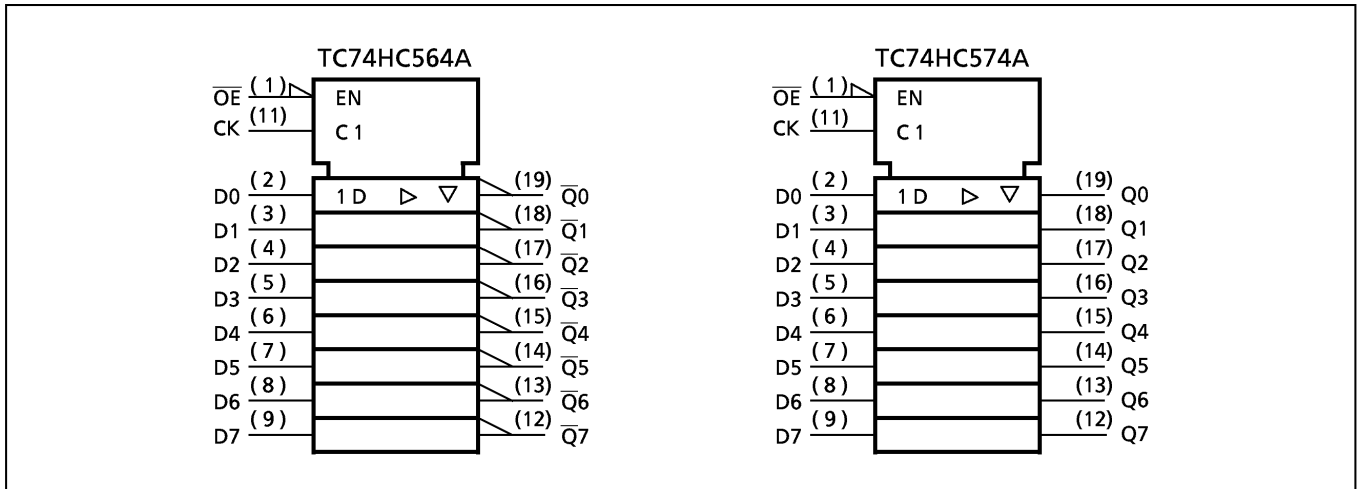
TC74HC564A

$\overline{OE}$ (1) EN
CK (11) C 1

D0 (2) 1 D ▷ ▽ (19) $\overline{Q0}$
D1 (3) (18) $\overline{Q1}$
D2 (4) (17) $\overline{Q2}$
D3 (5) (16) $\overline{Q3}$
D4 (6) (15) $\overline{Q4}$
D5 (7) (14) $\overline{Q5}$
D6 (8) (13) $\overline{Q6}$
D7 (9) (12) $\overline{Q7}$

TC74HC574A

$\overline{OE}$ (1) EN
CK (11) C 1

D0 (2) 1 D ▷ ▽ (19) Q0
D1 (3) (18) Q1
D2 (4) (17) Q2
D3 (5) (16) Q3
D4 (6) (15) Q4
D5 (7) (14) Q5
D6 (8) (13) Q6
D7 (9) (12) Q7